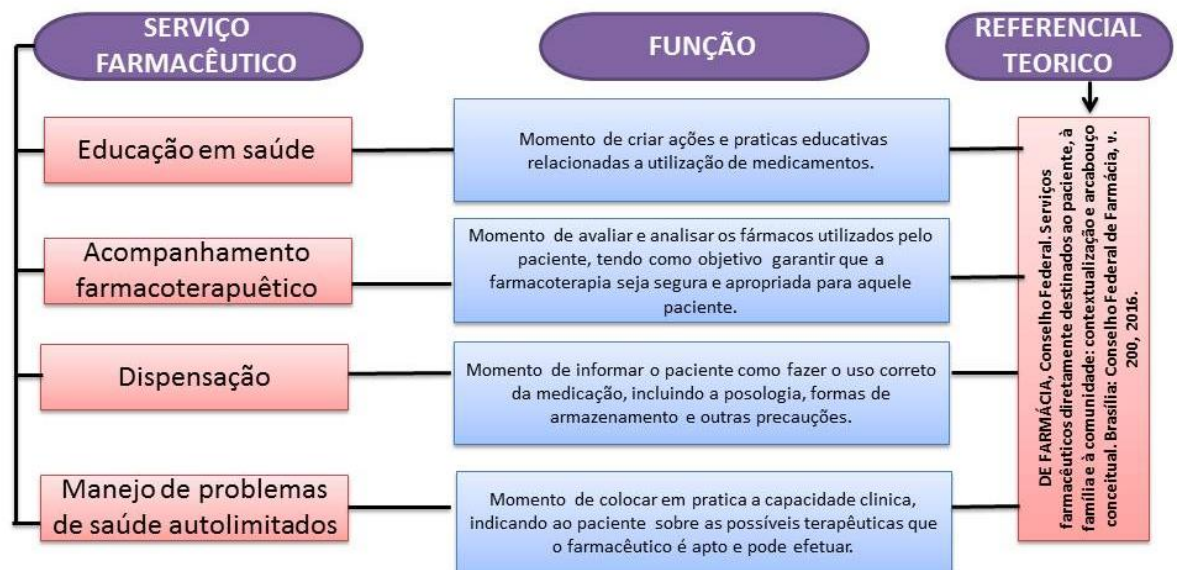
SERVIÇO FARMACÊUTICO

FUNÇÃO

REFERENCIAL TEORICO

Educação em saúde

Momento de criar ações e praticas educativas relacionadas a utilização de medicamentos.

Acompanhamento farmacoterapuêtico

Momento de avaliar e analisar os fármacos utilizados pelo paciente, tendo como objetivo garantir que a farmacoterapia seja segura e apropriada para aquele paciente.

Dispensação

Momento de informar o paciente como fazer o uso correto da medicação, incluindo a posologia, formas de armazenamento e outras precauções.

Manejo de problemas de saúde autolimitados

Momento de colocar em pratica a capacidade clinica, indicando ao paciente sobre as possíveis terapêuticas que o farmacêutico é apto e pode efetuar.

DE FARMÁCIA, Conselho Federal. Serviços farmacêuticos diretamente destinados ao paciente, à família e à comunidade: contextualização e arcabouço conceitual. Brasília: Conselho Federal de Farmácia, v. 200, 2016.